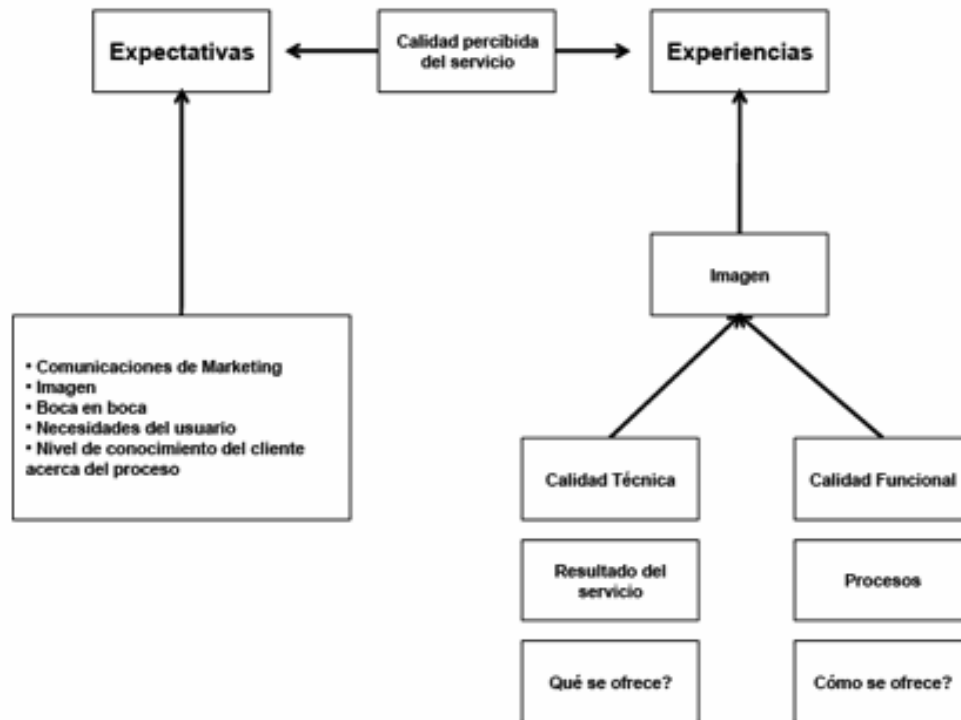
Expectativas

Calidad percibida del servicio

Experiencias

Imagen

• Comunicaciones de Marketing
• Imagen
• Boca en boca
• Necesidades del usuario
• Nivel de conocimiento del cliente acerca del proceso

Calidad Técnica

Calidad Funcional

Resultado del servicio

Procesos

Qué se ofrece?

Cómo se ofrece?